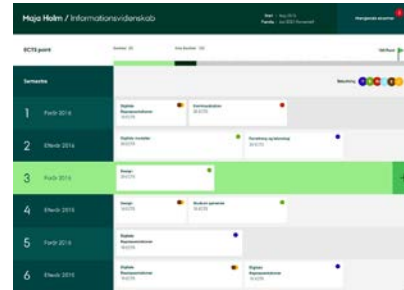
Maja Holm / Informationsvidenskab

Start: Aug 2015
Færdig: Jun 2021 (forventet)

Manglende eksamen 8

ECTS point

Semester (?)

Dine ikke (?)

180 Point

Semestre

Bedømmelse

1 Forår 2016

Digitale Repræsentationer
15 ECTS

Interfacedesign
15 ECTS

2 Efterår 2016

Digitale modeller
15 ECTS

Forskning og læreplaner
15 ECTS

3 Forår 2016

Design
15 ECTS

4 Efterår 2015

Design
15 ECTS

Studium generale
15 ECTS

5 Forår 2016

Digitale Repræsentationer
15 ECTS

6 Efterår 2015

Digitale Repræsentationer
15 ECTS

Digitale Repræsentationer
15 ECTS